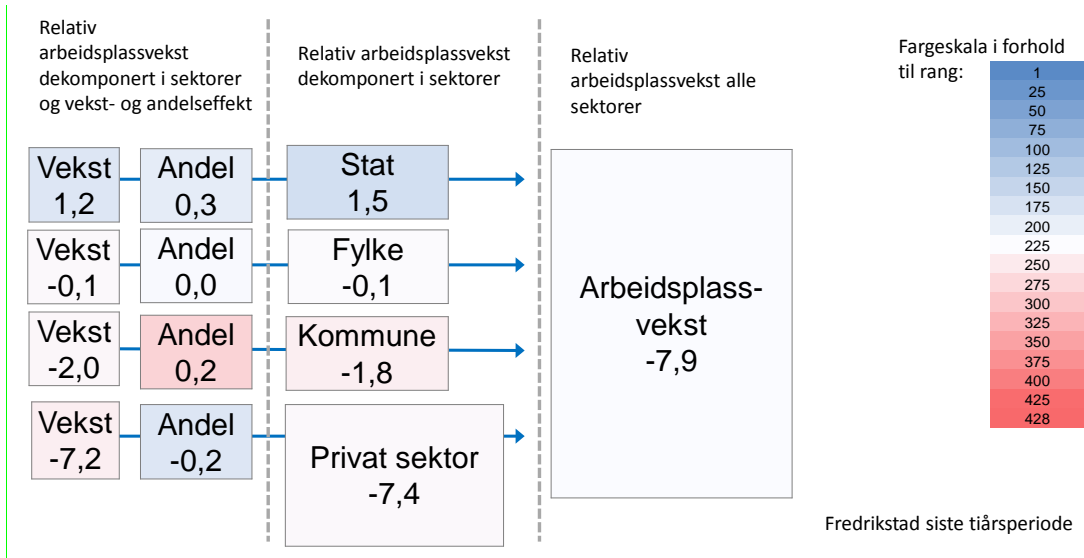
Relativ arbeidsplassvekst dekomponert i sektorer og vekst- og andelseffekt

Relativ arbeidsplassvekst dekomponert i sektorer

Relativ arbeidsplassvekst alle sektorer

Fargeskala i forhold til rang:

1
25
50
75
100
125
150
175
200
225
250
275
300
325
350
375
400
425
428

Vekst 1,2
Andel 0,3
Stat 1,5

Vekst -0,1
Andel 0,0
Fylke -0,1

Vekst -2,0
Andel 0,2
Kommune -1,8

Vekst -7,2
Andel -0,2
Privat sektor -7,4

Arbeidsplassvekst -7,9

Fredrikstad siste tiårsperiode